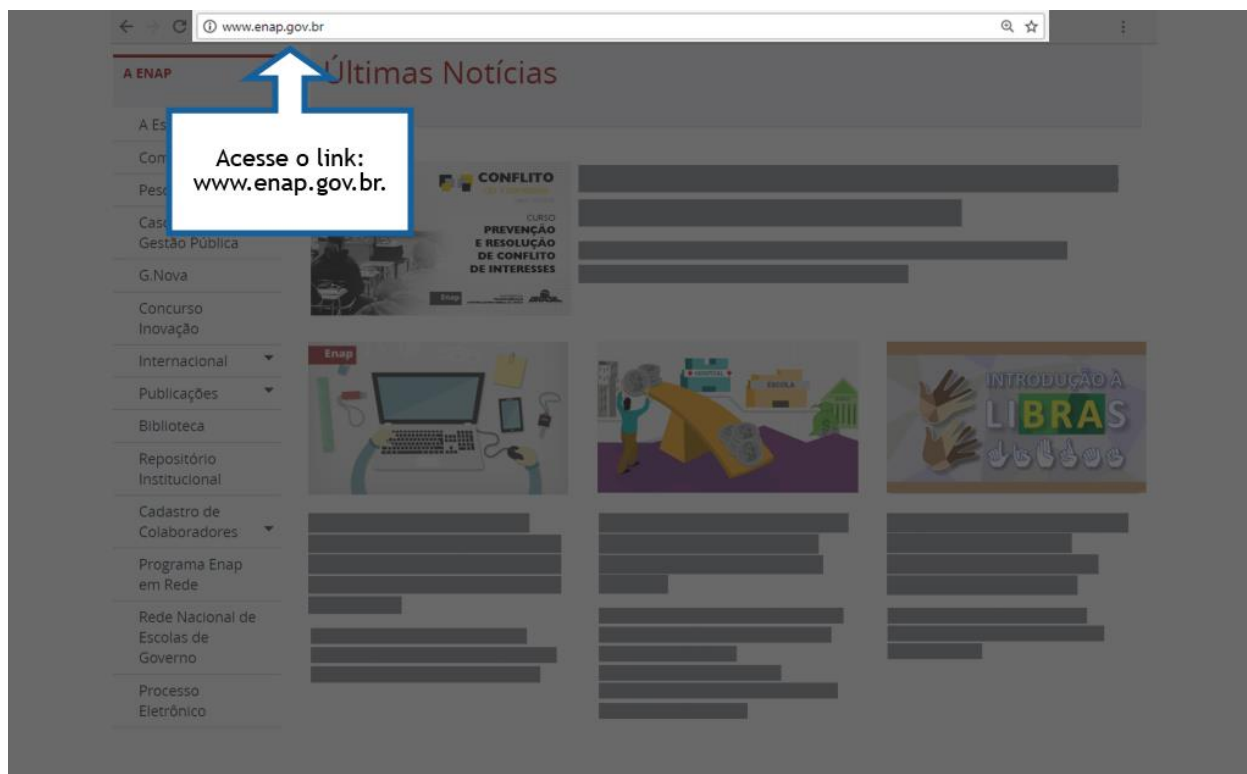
www.enap.gov.br

A ENAP

Últimas Notícias

Acesse o link: www.enap.gov.br.

A Es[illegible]

Com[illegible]

Pes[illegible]

Cas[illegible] Gestão Pública

G.Nova

Concurso Inovação

Internacional

Publicações

Biblioteca

Repositório Institucional

Cadastro de Colaboradores

Programa Enap em Rede

Rede Nacional de Escolas de Governo

Processo Eletrônico

CONFLITO

CURSO PREVENÇÃO E RESOLUÇÃO DE CONFLITO DE INTERESSES

Enap

Enap

HOSPITAL

ESCOLA

INTRODUÇÃO À LIBRAS